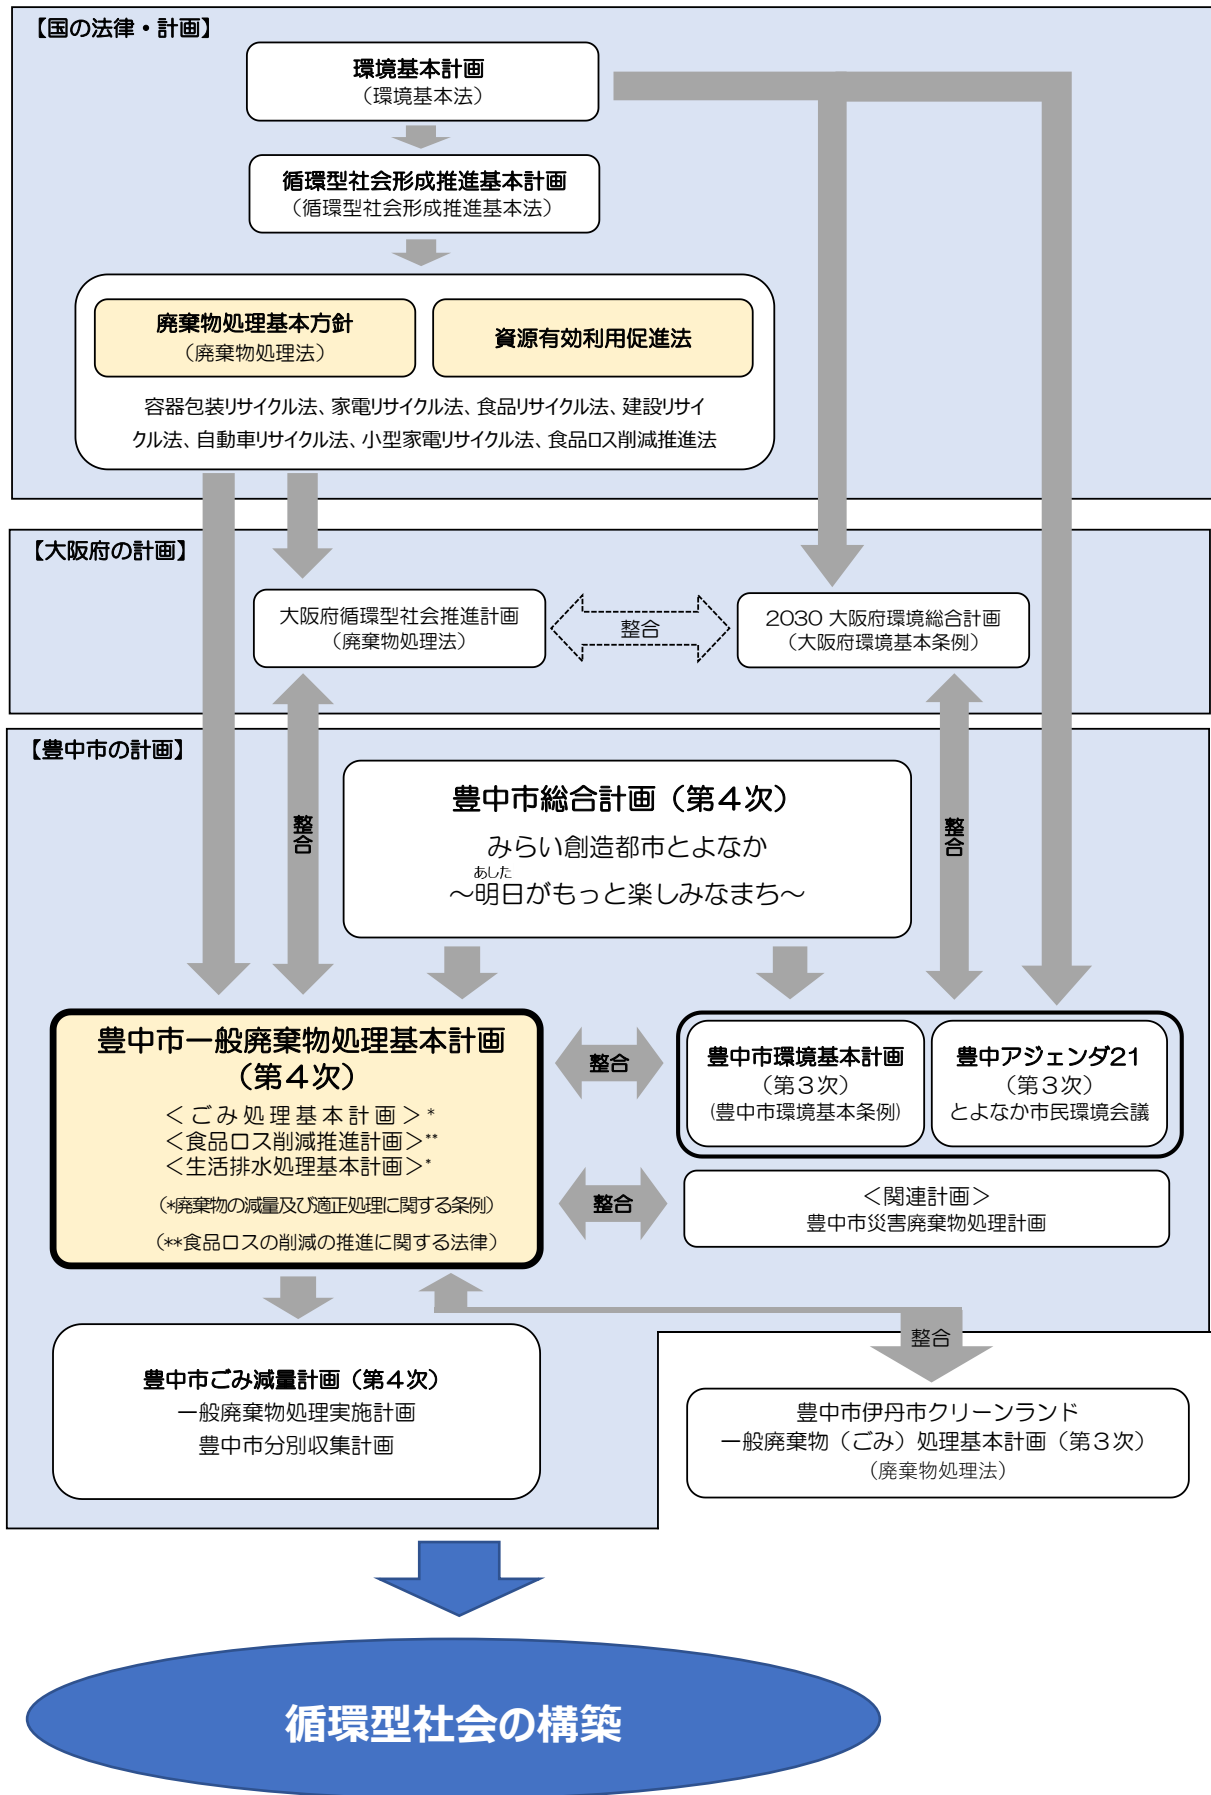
【国の法律・計画】

環境基本計画
（環境基本法）

循環型社会形成推進基本計画
（循環型社会形成推進基本法）

廃棄物処理基本方針
（廃棄物処理法）

資源有効利用促進法

容器包装リサイクル法、家電リサイクル法、食品リサイクル法、建設リサイクル法、自動車リサイクル法、小型家電リサイクル法、食品ロス削減推進法

【大阪府の計画】

大阪府循環型社会推進計画
（廃棄物処理法）

整合

2030 大阪府環境総合計画
（大阪府環境基本条例）

【豊中市の計画】

整合

豊中市総合計画（第４次）
みらい創造都市とよなか
あした
～明日がもっと楽しみなまち～

整合

豊中市一般廃棄物処理基本計画
（第４次）
＜ごみ処理基本計画＞*
＜食品ロス削減推進計画＞**
＜生活排水処理基本計画＞*
（*廃棄物の減量及び適正処理に関する条例）
（**食品ロスの削減の推進に関する法律）

整合

豊中市環境基本計画
（第３次）
（豊中市環境基本条例）

豊中アジェンダ21
（第３次）
とよなか市民環境会議

整合

＜関連計画＞
豊中市災害廃棄物処理計画

整合

豊中市ごみ減量計画（第４次）
一般廃棄物処理実施計画
豊中市分別収集計画

豊中市伊丹市クリーンランド
一般廃棄物（ごみ）処理基本計画（第３次）
（廃棄物処理法）

循環型社会の構築